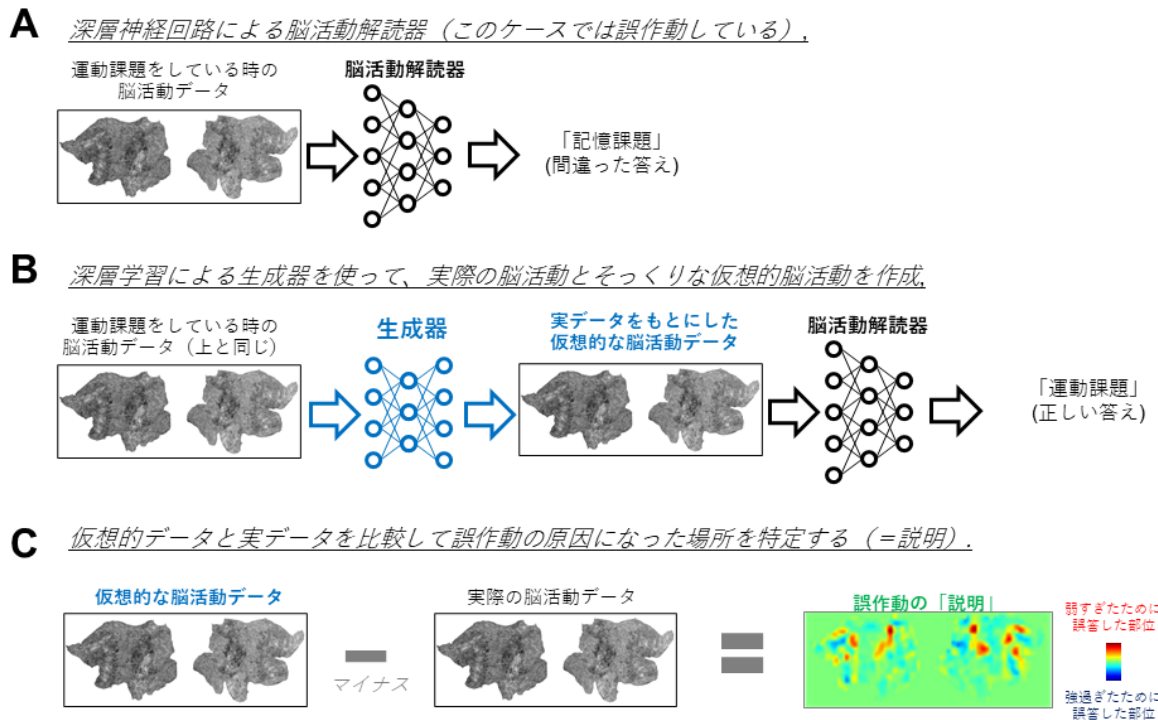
A 深層神経回路による脳活動解読器（このケースでは誤作動している）.

運動課題をしている時の脳活動データ

脳活動解読器

「記憶課題」
(間違った答え)

B 深層学習による生成器を使って、実際の脳活動とそっくりな仮想的脳活動を作成.

運動課題をしている時の脳活動データ（上と同じ）

生成器

実データをもとにした仮想的な脳活動データ

脳活動解読器

「運動課題」
(正しい答え)

C 仮想的データと実データを比較して誤作動の原因になった場所を特定する（＝説明）.

仮想的な脳活動データ

マイナス

実際の脳活動データ

誤作動の「説明」

弱すぎたために誤答した部位

強過ぎたために誤答した部位